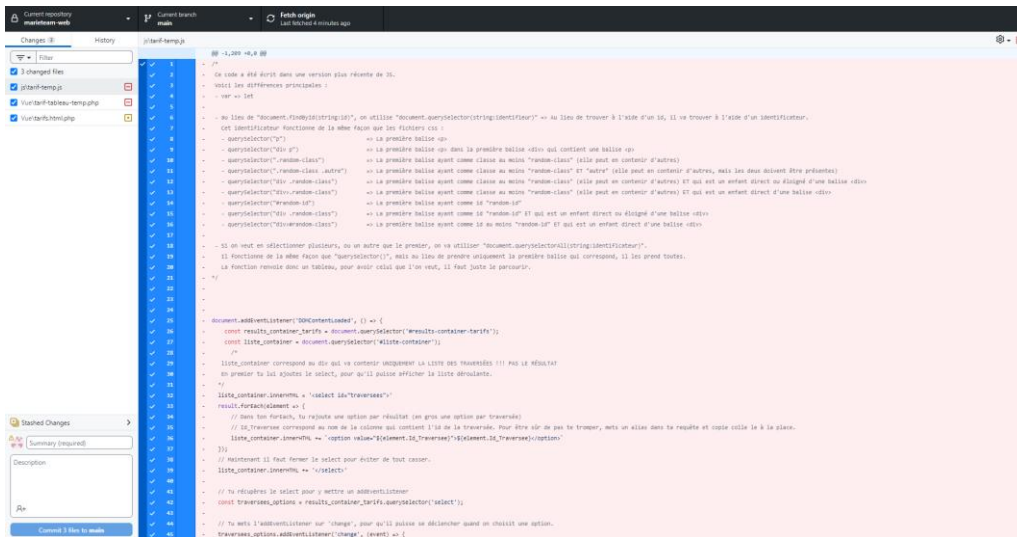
Current repository
marieteam-web

Current branch
main

Fetch origin
Last fetched 4 minutes ago

Changes 3
History

Filter

3 changed files

js\tarif-temp.js

Vue\tarif-tableau-temp.php

Vue\tarifs.html.php

js\tarif-temp.js

@@ -1,209 +0,0 @@

1 - /*
2 - Ce code a été écrit dans une version plus récente de JS.
3 - Voici les différences principales :
4 - - var => let
5 -
6 - - Au lieu de "document.findById(string:id)", on utilise "document.querySelector(string:identifier)" => au lieu de trouver à l'aide d'un id, il va trouver à l'aide d'un identificateur.
7 - Cet identificateur fonctionne de la même façon que les fichiers css :
8 - - querySelector("p") => La première balise <p>
9 - - querySelector("div p") => La première balise <p> dans la première balise <div> qui contient une balise <p>
10 - - querySelector(".random-class") => La première balise ayant comme classe au moins "random-class" (elle peut en contenir d'autres)
11 - - querySelector(".random-class .autre") => La première balise ayant comme classe au moins "random-class" ET "autre" (elle peut en contenir d'autres, mais les deux doivent être présentes)
12 - - querySelector("div .random-class") => La première balise ayant comme classe au moins "random-class" (elle peut en contenir d'autres) ET qui est un enfant direct ou éloigné d'une balise <div>
13 - - querySelector("div>.random-class") => La première balise ayant comme classe au moins "random-class" (elle peut en contenir d'autres) ET qui est un enfant direct d'une balise <div>
14 - - querySelector("#random-id") => La première balise ayant comme id "random-id"
15 - - querySelector("div .random-class") => La première balise ayant comme id "random-id" ET qui est un enfant direct ou éloigné d'une balise <div>
16 - - querySelector("div>#random-class") => La première balise ayant comme id au moins "random-id" ET qui est un enfant direct d'une balise <div>
17 -
18 - - Si on veut en sélectionner plusieurs, ou un autre que le premier, on va utiliser "document.querySelectorAll(string:identificateur)".
19 - Il fonctionne de la même façon que "querySelector()", mais au lieu de prendre uniquement la première balise qui correspond, il les prend toutes.
20 - La fonction renvoie donc un tableau, pour avoir celui que l'on veut, il faut juste le parcourir.
21 - */
22 -
23 -
24 -
25 - document.addEventListener('DOMContentLoaded', () => {
26 - const results_container_tarifs = document.querySelector('#results-container-tarifs');
27 - const liste_container = document.querySelector('#liste-container');
28 - /*
29 - liste_container correspond au div qui va contenir UNIQUEMENT LA LISTE DES TRAVERSÉES !!! PAS LE RÉSULTAT
30 - En premier tu lui ajoutes le select, pour qu'il puisse afficher la liste déroulante.
31 - */
32 - liste_container.innerHTML = '<select id="traversees">'
33 - result.forEach(element => {
34 - // Dans ton forEach, tu rajoute une option par résultat (en gros une option par traversée)
35 - // Id_Traversee correspond au nom de la colonne qui contient l'id de la traversée. Pour être sûr de pas te tromper, mets un alias dans ta requête et copie colle le à la place.
36 - liste_container.innerHTML += `<option value="${element.Id_Traversee}">${element.Id_Traversee}</option>`
37 - });
38 - // Maintenant il faut fermer le select pour éviter de tout casser.
39 - liste_container.innerHTML += '</select>'
40 -
41 - // Tu récupères le select pour y mettre un addEventListener
42 - const traversees_options = results_container_tarifs.querySelector('select');
43 -
44 - // Tu mets l'addEventListener sur 'change', pour qu'il puisse se déclencher quand on choisit une option.
45 - traversees_options.addEventListener('change', (event) => {

Stashed Changes

Summary (required)

Description

Commit 3 files to main